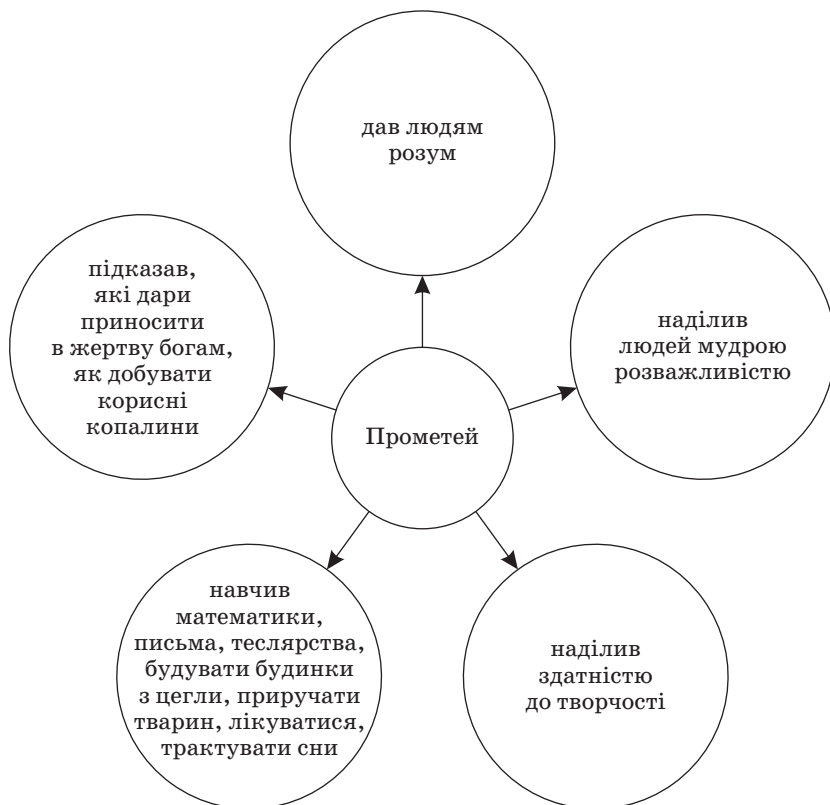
дав людям розум

підказав, які дари приносити в жертву богам, як добувати корисні копалини

наділив людей мудрою розважливістю

Прометей

навчив математики, письма, теслярства, будувати будинки з цегли, приручати тварин, лікуватися, трактувати сни

наділив здатністю до творчості